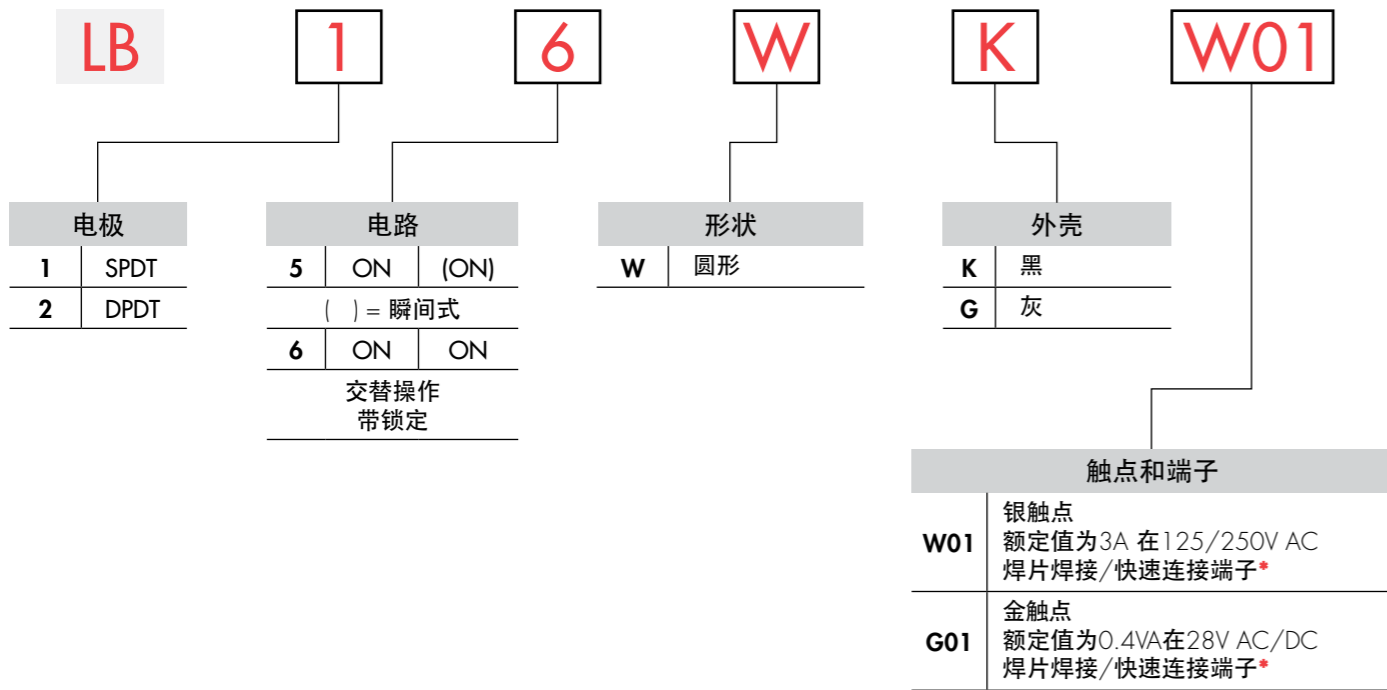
LB 1 6 W K W01

电极

| 1 | SPDT |
|---|---|
| 2 | DPDT |

电路

| 5 | ON | (ON) |
|---|---|---|
| ( ) = 瞬间式 | | |
| 6 | ON | ON |
| 交替操作 带锁定 | | |

形状

| W | 圆形 |
|---|---|

外壳

| K | 黑 |
|---|---|
| G | 灰 |

触点和端子

| W01 | 银触点 额定值为3A 在125/250V AC 焊片焊接/快速连接端子* |
|---|---|
| G01 | 金触点 额定值为0.4VA在28V AC/DC 焊片焊接/快速连接端子* |